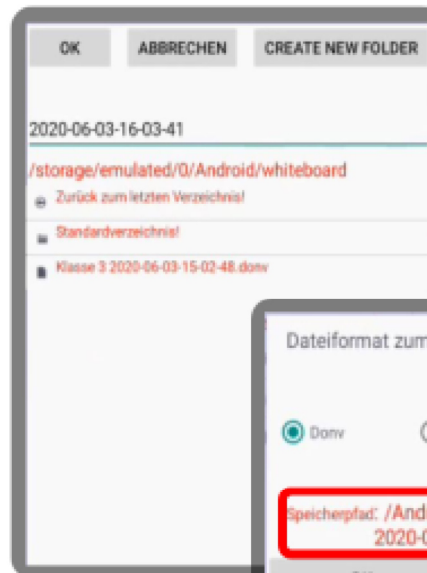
OK

ABBRECHEN

CREATE NEW FOLDER

2020-06-03-16-03-41

/storage/emulated/0/Android/whiteboard

Zurück zum letzten Verzeichnis!

Standardverzeichnis!

Klasse 3 2020-06-03-15-02-48.donv

Dateiformat zum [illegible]

Donv

Speicherpfad: /And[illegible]
2020-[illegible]